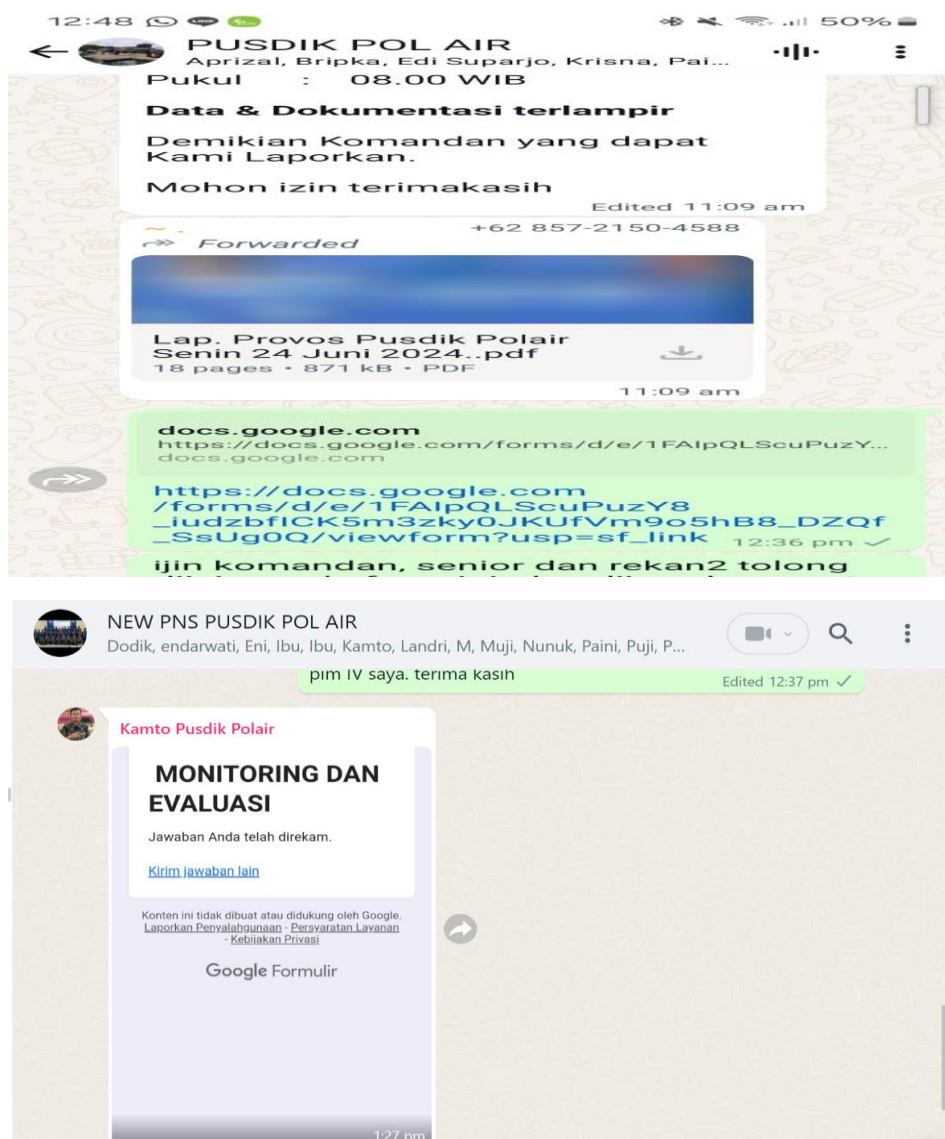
12:48

50%

PUSDIK POL AIR
Aprizal, Bripka, Edi Suparjo, Krisna, Pai...

Pukul : 08.00 WIB

Data & Dokumentasi terlampir

Demikian Komandan yang dapat Kami Laporkan.

Mohon izin terimakasih

Edited 11:09 am

+62 857-2150-4588

Forwarded

Lap. Provos Pusdik Polair Senin 24 Juni 2024..pdf
18 pages • 871 kB • PDF

11:09 am

docs.google.com
https://docs.google.com/forms/d/e/1FAIpQLScuPuzY...
docs.google.com

https://docs.google.com/forms/d/e/1FAIpQLScuPuzY8_iudzbfICK5m3zky0JKUfVm9o5hB8_DZQf_SsUg0Q/viewform?usp=sf_link 12:36 pm

ijin komandan, senior dan rekan2 tolong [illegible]

NEW PNS PUSDIK POL AIR
Dodik, endarwati, Eni, Ibu, Ibu, Kamto, Landri, M, Muji, Nunuk, Paini, Puji, P...

pim IV saya. terima kasih

Edited 12:37 pm

Kamto Pusdik Polair

MONITORING DAN EVALUASI

Jawaban Anda telah direkam.

Kirim jawaban lain

Konten ini tidak dibuat atau didukung oleh Google.
Laporkan Penyalahgunaan - Persyaratan Layanan - Kebijakan Privasi

Google Formulir

1:27 pm